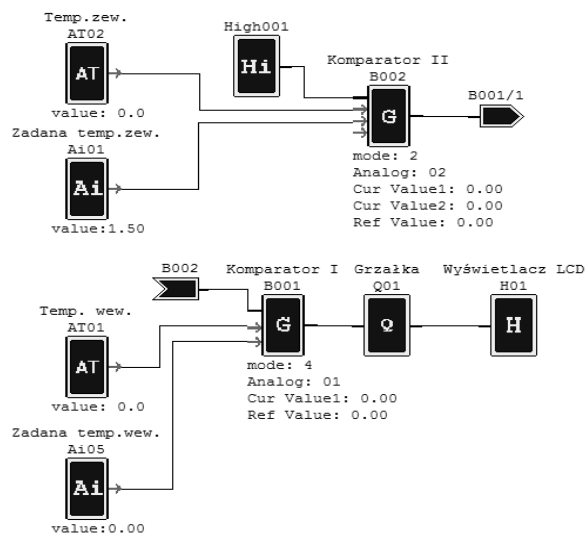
Temp.zew.
AT02
AT
value: 0.0
Zadana temp.zew.
Ai01
Ai
value:1.50

High001
Hi

Komparator II
B002
G
mode: 2
Analog: 02
Cur Value1: 0.00
Cur Value2: 0.00
Ref Value: 0.00

B001/1

B002

Komparator I
B001
G
mode: 4
Analog: 01
Cur Value1: 0.00
Ref Value: 0.00

Grzałka
Q01
Q

Wyświetlacz LCD
H01
H

Temp. wew.
AT01
AT
value: 0.0

Zadana temp.wew.
Ai05
Ai
value:0.00